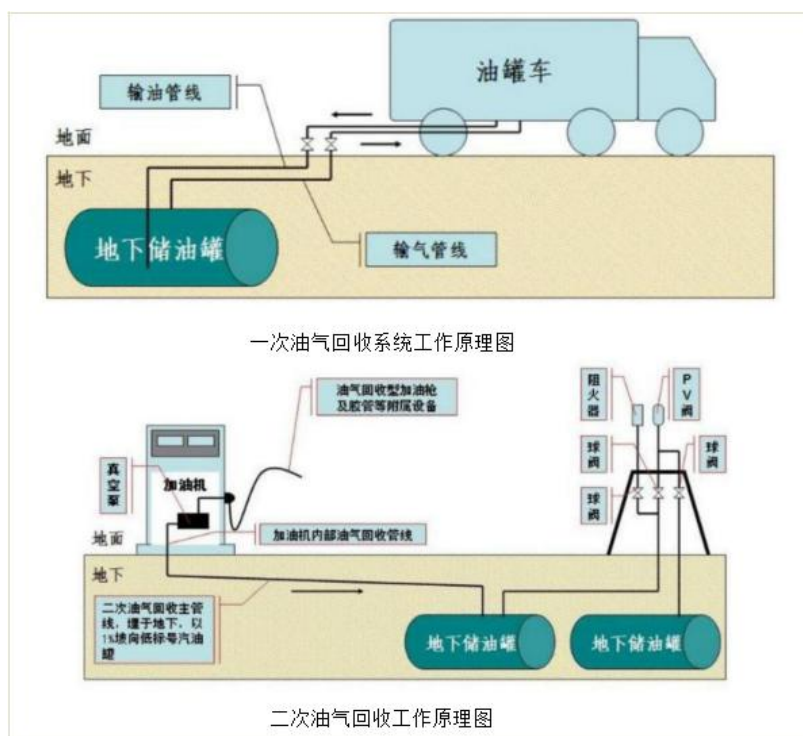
油罐车

输油管线

地面

地下

地下储油罐

输气管线

一次油气回收系统工作原理图

油气回收型加油枪及胶管等附属设备

阻火器

PV阀

球阀

球阀

球阀

真空泵

加油机

地面

加油机内部油气回收管线

地下

二次油气回收主管线，埋于地下，以1%坡向低标号汽油罐

地下储油罐

地下储油罐

二次油气回收工作原理图